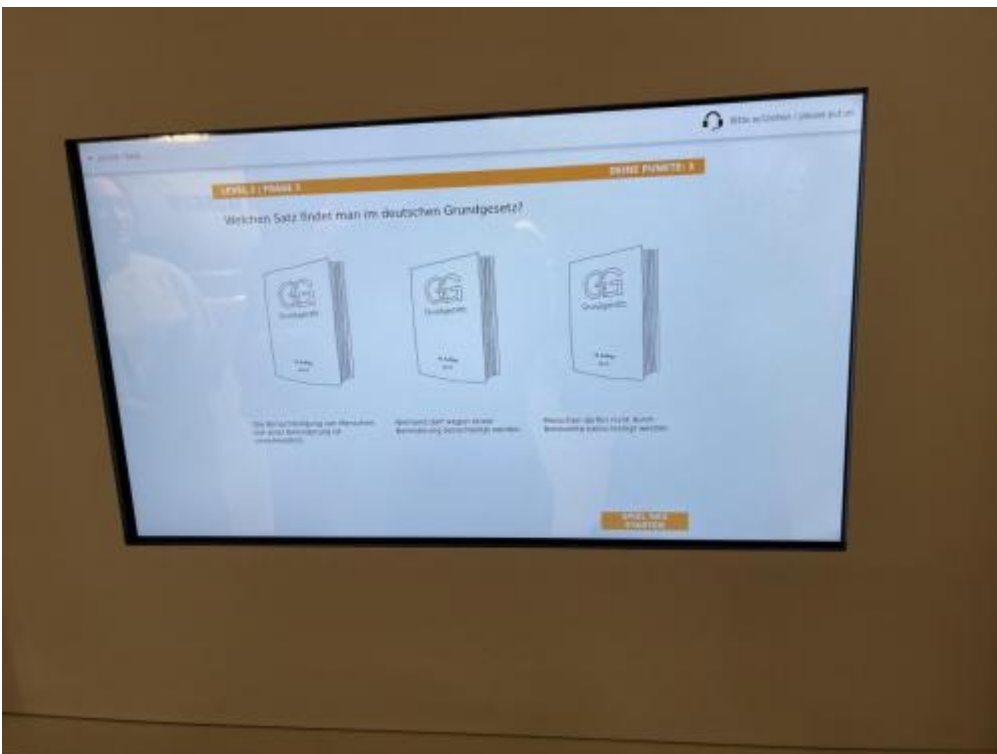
Bitte aufsetzen / please put on

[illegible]

LEVEL 1 | FRAGE 3

DEINE PUNKTE: 3

Welchen Satz findet man im deutschen Grundgesetz?

GG Grundgesetz

GG Grundgesetz

GG Grundgesetz

Die Benachteiligung von Menschen mit einer Behinderung ist unzulässig.

Niemand darf wegen seiner Behinderung benachteiligt werden.

Menschen dürfen nicht durch Behinderung benachteiligt werden.

SPIEL NEU STARTEN